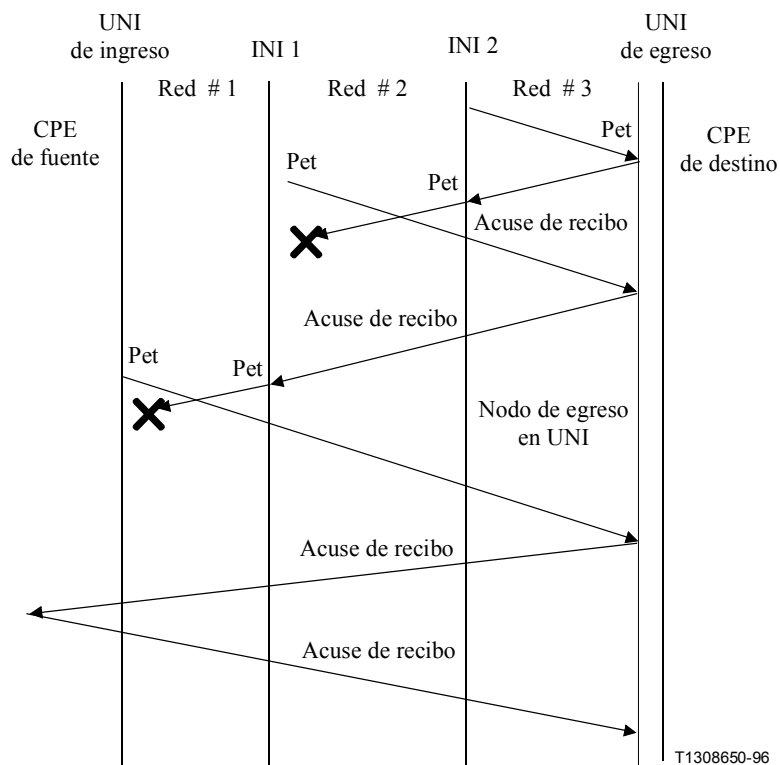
UNI de ingreso

INI 1

INI 2

UNI de egreso

Red # 1

Red # 2

Red # 3

CPE de fuente

CPE de destino

Pet

Pet

Pet

Acuse de recibo

Acuse de recibo

Pet

Pet

Nodo de egreso en UNI

Acuse de recibo

Acuse de recibo

T1308650-96